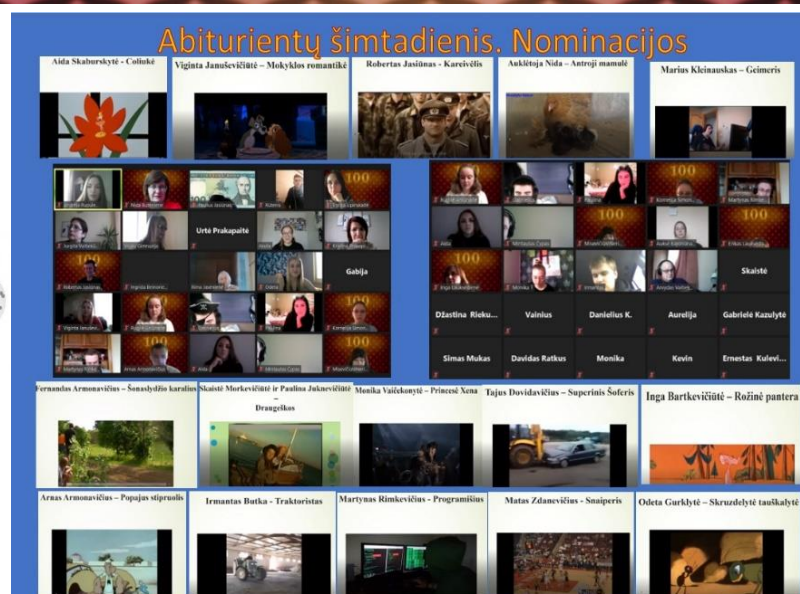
Abiturientų šimtadienis. Nominacijos

Aida Skaburskytė - Coliukė

Viginta Januševičiūtė – Mokyklos romantikė

Robertas Jasiūnas - Kareivėlis

Auklėtoja Nida – Antroji mamulė

Marius Kleinauskas – Geimeris

Urtė Prakapaitė

Gabija

Skaistė

Džastina Rieku...

Vainius

Danielius K.

Aurelija

Gabrielė Kazulytė

Simas Mukas

Davidas Ratkus

Monika

Kevin

Ernestas Kulevi...

100

Fernandas Armonavičius – Šanaslydžio karalius

Skaistė Morkevičiūtė ir Paulina Juknevičiūtė – Drangelkos

Monika Vaičekonytė – Princesė Xena

Tajus Dovidavičius – Superinis Šoferis

Inga Bartkevičiūtė – Rožinė pantera

Arnas Armonavičius – Popajus stipruolis

Irmantas Butka - Traktoristas

Martynas Rimkevičius - Programišius

Matas Zdanevičius - Snaiperis

Odeta Gurklytė – Skruzdelytė taupkalytė